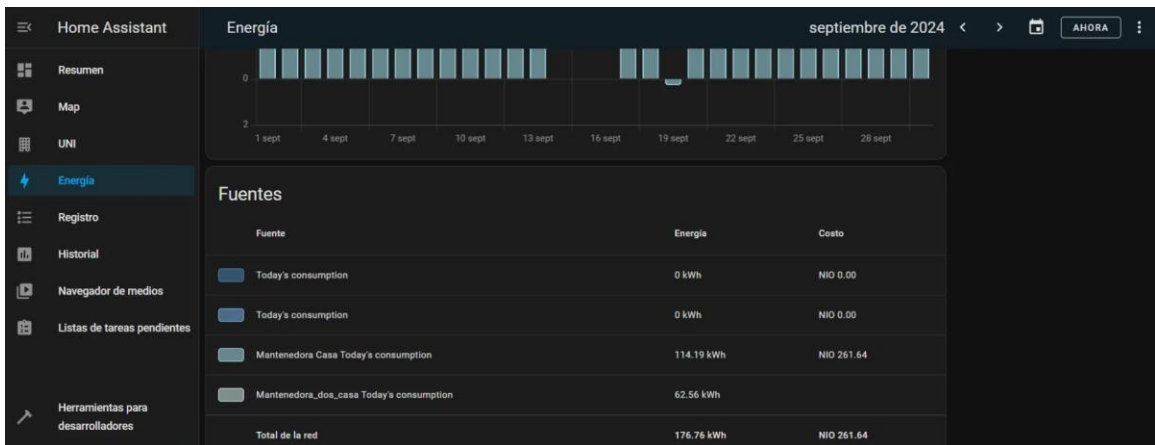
Home Assistant

Resumen
Map
UNI
Energía
Registro
Historial
Navegador de medios
Listas de tareas pendientes

Herramientas para desarrolladores

Energía

septiembre de 2024

AHORA

0

2

1 sept 4 sept 7 sept 10 sept 13 sept 16 sept 19 sept 22 sept 25 sept 28 sept

Fuentes

| Fuente | Energía | Costo |
|---|---|---|
| Today's consumption | 0 kWh | NIO 0.00 |
| Today's consumption | 0 kWh | NIO 0.00 |
| Mantenedora Casa Today's consumption | 114.19 kWh | NIO 261.64 |
| Mantenedora_dos_casa Today's consumption | 62.56 kWh | |
| Total de la red | 176.76 kWh | NIO 261.64 |